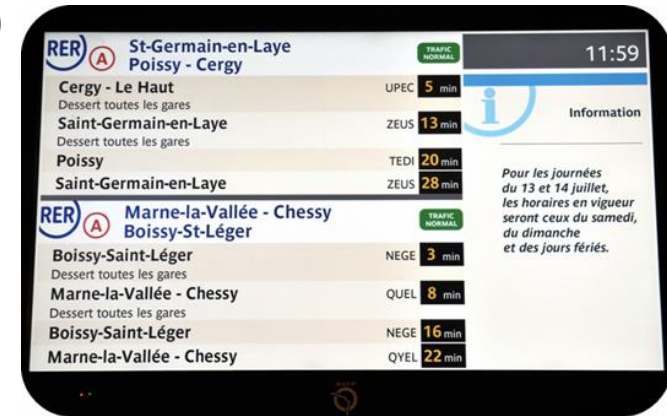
RER A St-Germain-en-Laye Poissy - Cergy

TRAFIC NORMAL

11:59

Cergy - Le Haut UPEC 5 min
Dessert toutes les gares

Saint-Germain-en-Laye ZEUS 13 min
Dessert toutes les gares

Poissy TEDI 20 min

Saint-Germain-en-Laye ZEUS 28 min

RER A Marne-la-Vallée - Chessy Boissy-St-Léger

TRAFIC NORMAL

Boissy-Saint-Léger NEGE 3 min
Dessert toutes les gares

Marne-la-Vallée - Chessy QUEL 8 min
Dessert toutes les gares

Boissy-Saint-Léger NEGE 16 min

Marne-la-Vallée - Chessy QYEL 22 min

i

Information

Pour les journées du 13 et 14 juillet, les horaires en vigueur seront ceux du samedi, du dimanche et des jours fériés.